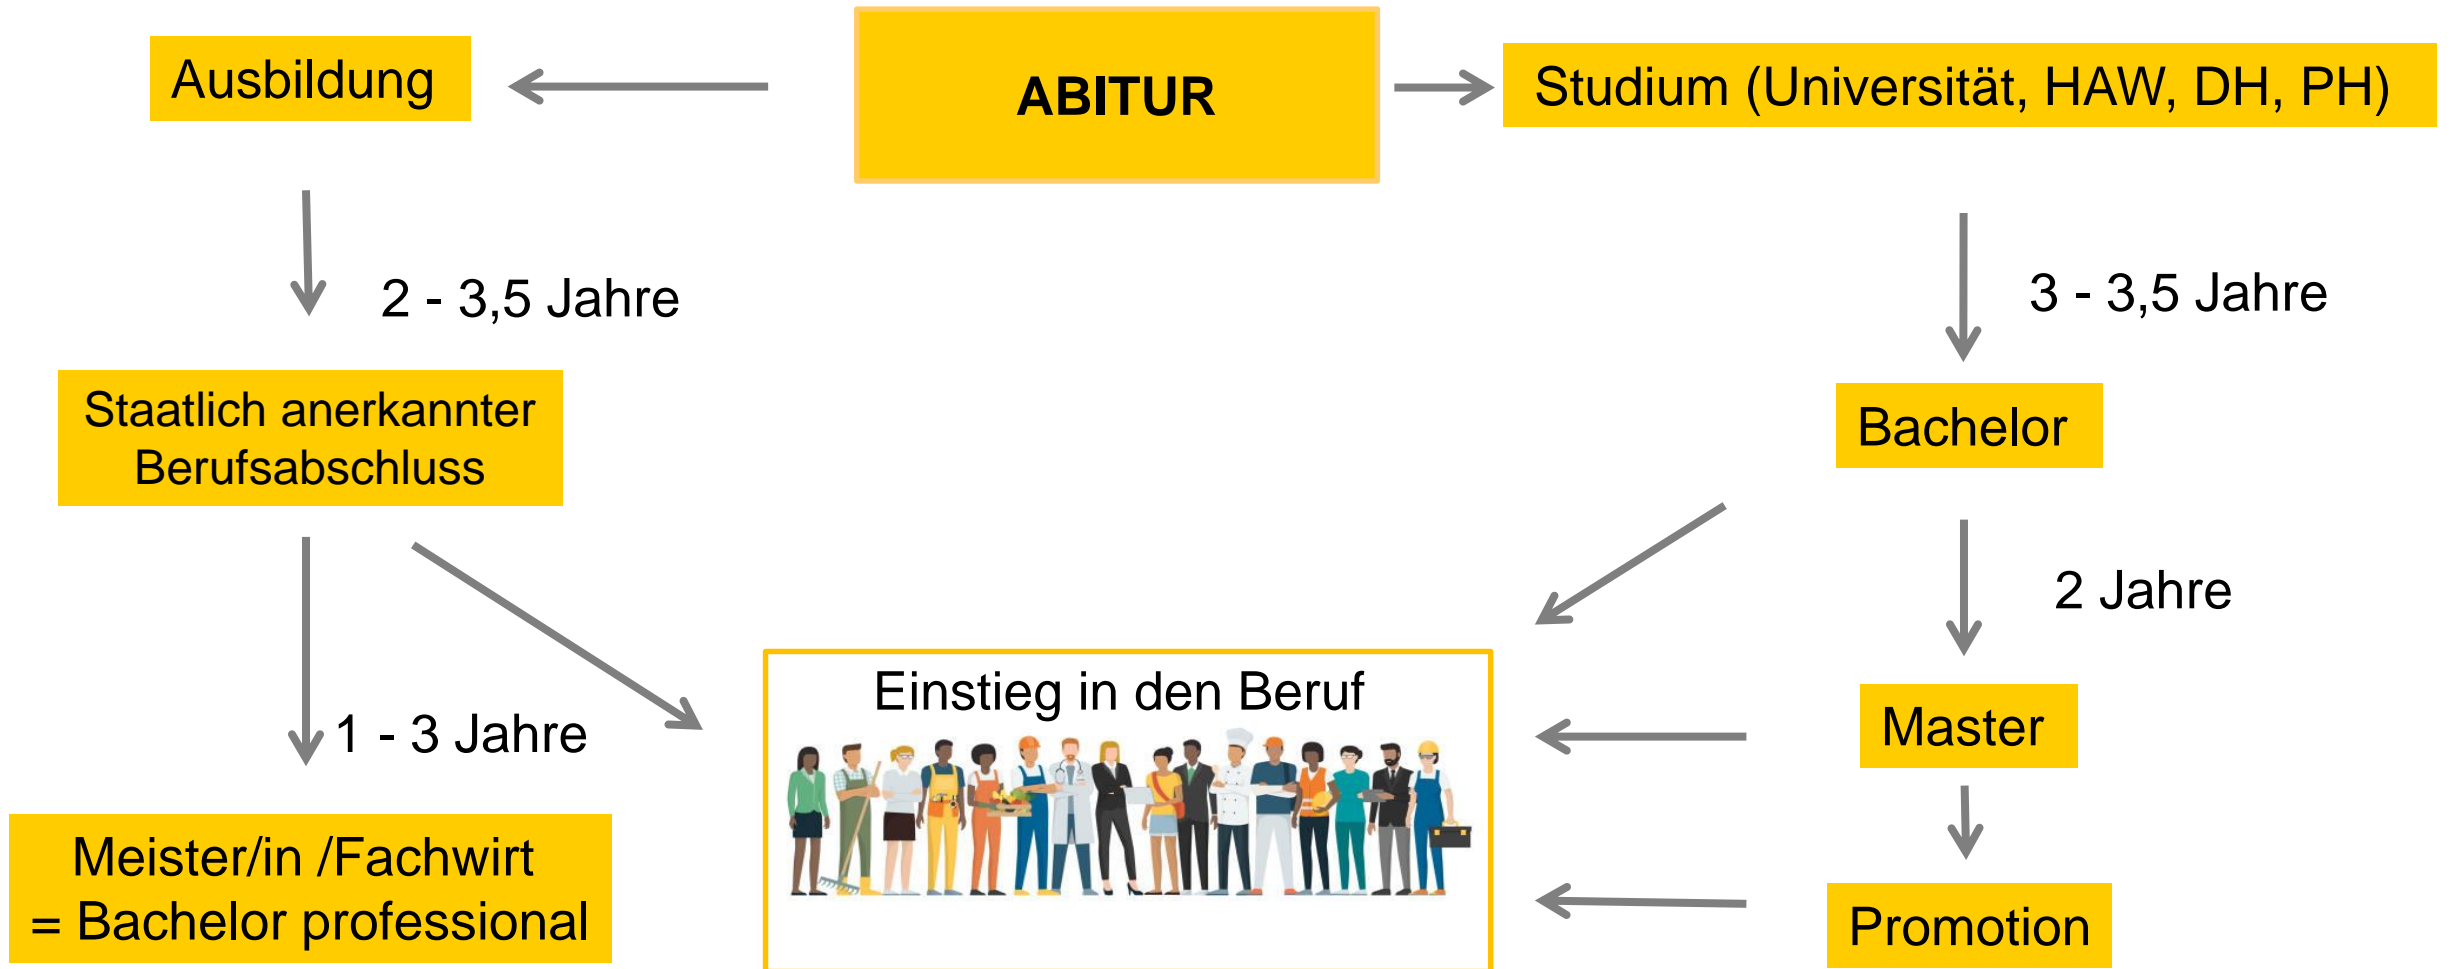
Ausbildung

ABITUR

Studium (Universität, HAW, DH, PH)

2 - 3,5 Jahre

3 - 3,5 Jahre

Staatlich anerkannter Berufsabschluss

Bachelor

2 Jahre

Einstieg in den Beruf

Master

1 - 3 Jahre

Meister/in /Fachwirt = Bachelor professional

Promotion